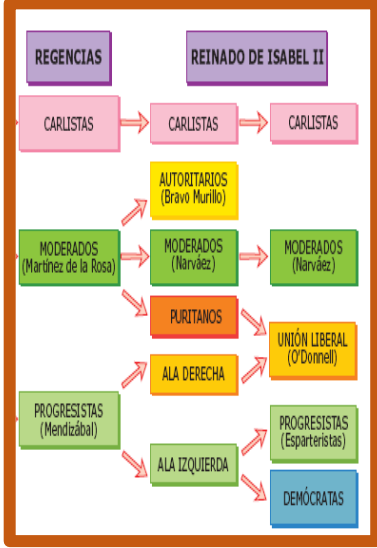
REGENCIAS

REINADO DE ISABEL II

CARLISTAS

CARLISTAS

CARLISTAS

AUTORITARIOS (Bravo Murillo)

MODERADOS (Martínez de la Rosa)

MODERADOS (Narváez)

MODERADOS (Narváez)

PURITANOS

UNIÓN LIBERAL (O'Donnell)

ALA DERECHA

PROGRESISTAS (Mendizábal)

PROGRESISTAS (Esparteristas)

ALA IZQUIERDA

DEMÓCRATAS